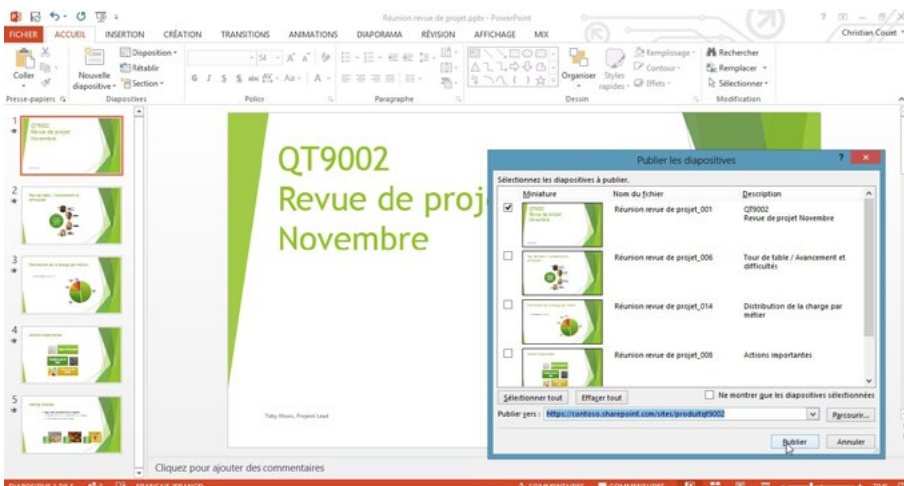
Réunion revue de projet.pptx - PowerPoint

FICHIER ACCUEIL INSERTION CRÉATION TRANSITIONS ANIMATIONS DIAPORAMA RÉVISION AFFICHAGE MIX

Christian Couet

Coller

Nouvelle diapositive

Disposition

Rétablir

Section

Remplissage

Contour

Effets

Organiser

Styles rapides

Rechercher

Remplacer

Sélectionner

Presse-papiers

Diapositives

Police

Paragraphe

Dessin

Modification

QT9002 Revue de projet Novembre

QT9002
Revue de proj
Novembre

Toby Moon, Project Lead

Cliquez pour ajouter des commentaires

Publier les diapositives

Sélectionnez les diapositives à publier.

| Miniature | Nom du fichier | Description |
|---|---|---|
| ☑ | Réunion revue de projet_001 | QT9002 Revue de projet Novembre |
| ☐ | Réunion revue de projet_006 | Tour de table / Avancement et difficultés |
| ☐ | Réunion revue de projet_014 | Distribution de la charge par métier |
| ☐ | Réunion revue de projet_008 | Actions importantes |

Sélectionner tout

Effacer tout

Ne montrer que les diapositives sélectionnées

Publier vers : https://contoso.sharepoint.com/sites/produitqt9002

Parcourir...

Publier

Annuler